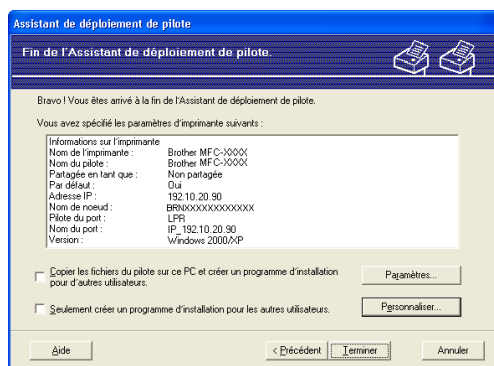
Assistant de déploiement de pilote

Fin de l'Assistant de déploiement de pilote.

Bravo ! Vous êtes arrivé à la fin de l'Assistant de déploiement de pilote.

Vous avez spécifié les paramètres d'imprimante suivants :

| | |
|---|---|
| Informations sur l'imprimante | |
| Nom de l'imprimante : | Brother MFC-XXXX |
| Nom du pilote : | Brother MFC-XXXX |
| Partagée en tant que : | Non partagée |
| Par défaut : | Oui |
| Adresse IP : | 192.10.20.90 |
| Nom de noeud : | BRNXXXXXXXXXXXX |
| Pilote du port : | LPR |
| Nom du port : | IP_192.10.20.90 |
| Version : | Windows 2000/XP |

Copier les fichiers du pilote sur ce PC et créer un programme d'installation pour d'autres utilisateurs.

Paramètres...

Seulement créer un programme d'installation pour les autres utilisateurs.

Personnaliser...

Aide

< Précédent

Terminer

Annuler